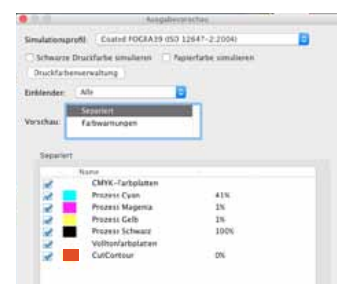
Ausgabevorschau

Simulationsprofil: Coated FOGRA39 (ISO 12647-2:2004)

Schwarze Druckfarbe simulieren
Papierfarbe simulieren

Druckfarbenverwaltung

Einblenden: Alle

Vorschau: Separiert
Farbwarnungen

Separiert

| Name | |
|---|---|
| CMYK-Farbplatten | |
| Prozess Cyan | 41% |
| Prozess Magenta | 1% |
| Prozess Gelb | 1% |
| Prozess Schwarz | 100% |
| Volltonfarbplatten | |
| CutContour | 0% |